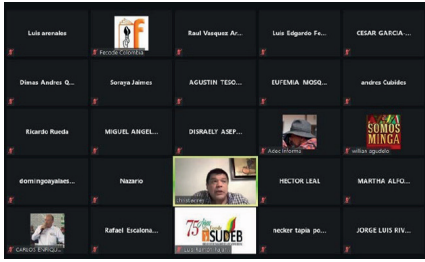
Luis arenales

Fecode Colombia

Raul Vasquez Ar...

Luis Edgardo Fe...

CESAR GARCIA ...

Dimas Andres Q...

Soraya Jaimes

AGUSTIN TESO...

EUFEMIA MOSQ...

andres Cubides

Ricardo Rueda

MIGUEL ANGEL...

DISRAELY ASEP...

Adec Informa

SOMOS MINGA

willian agudelo

domingoayalaes...

Nazario

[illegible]

HECTOR LEAL

MARTHA ALFO...

CARLOS ENRIQUE...

Rafael Escalona...

75 Años SUDEB

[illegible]

necker tapia po...

JORGE LUIS RIV...